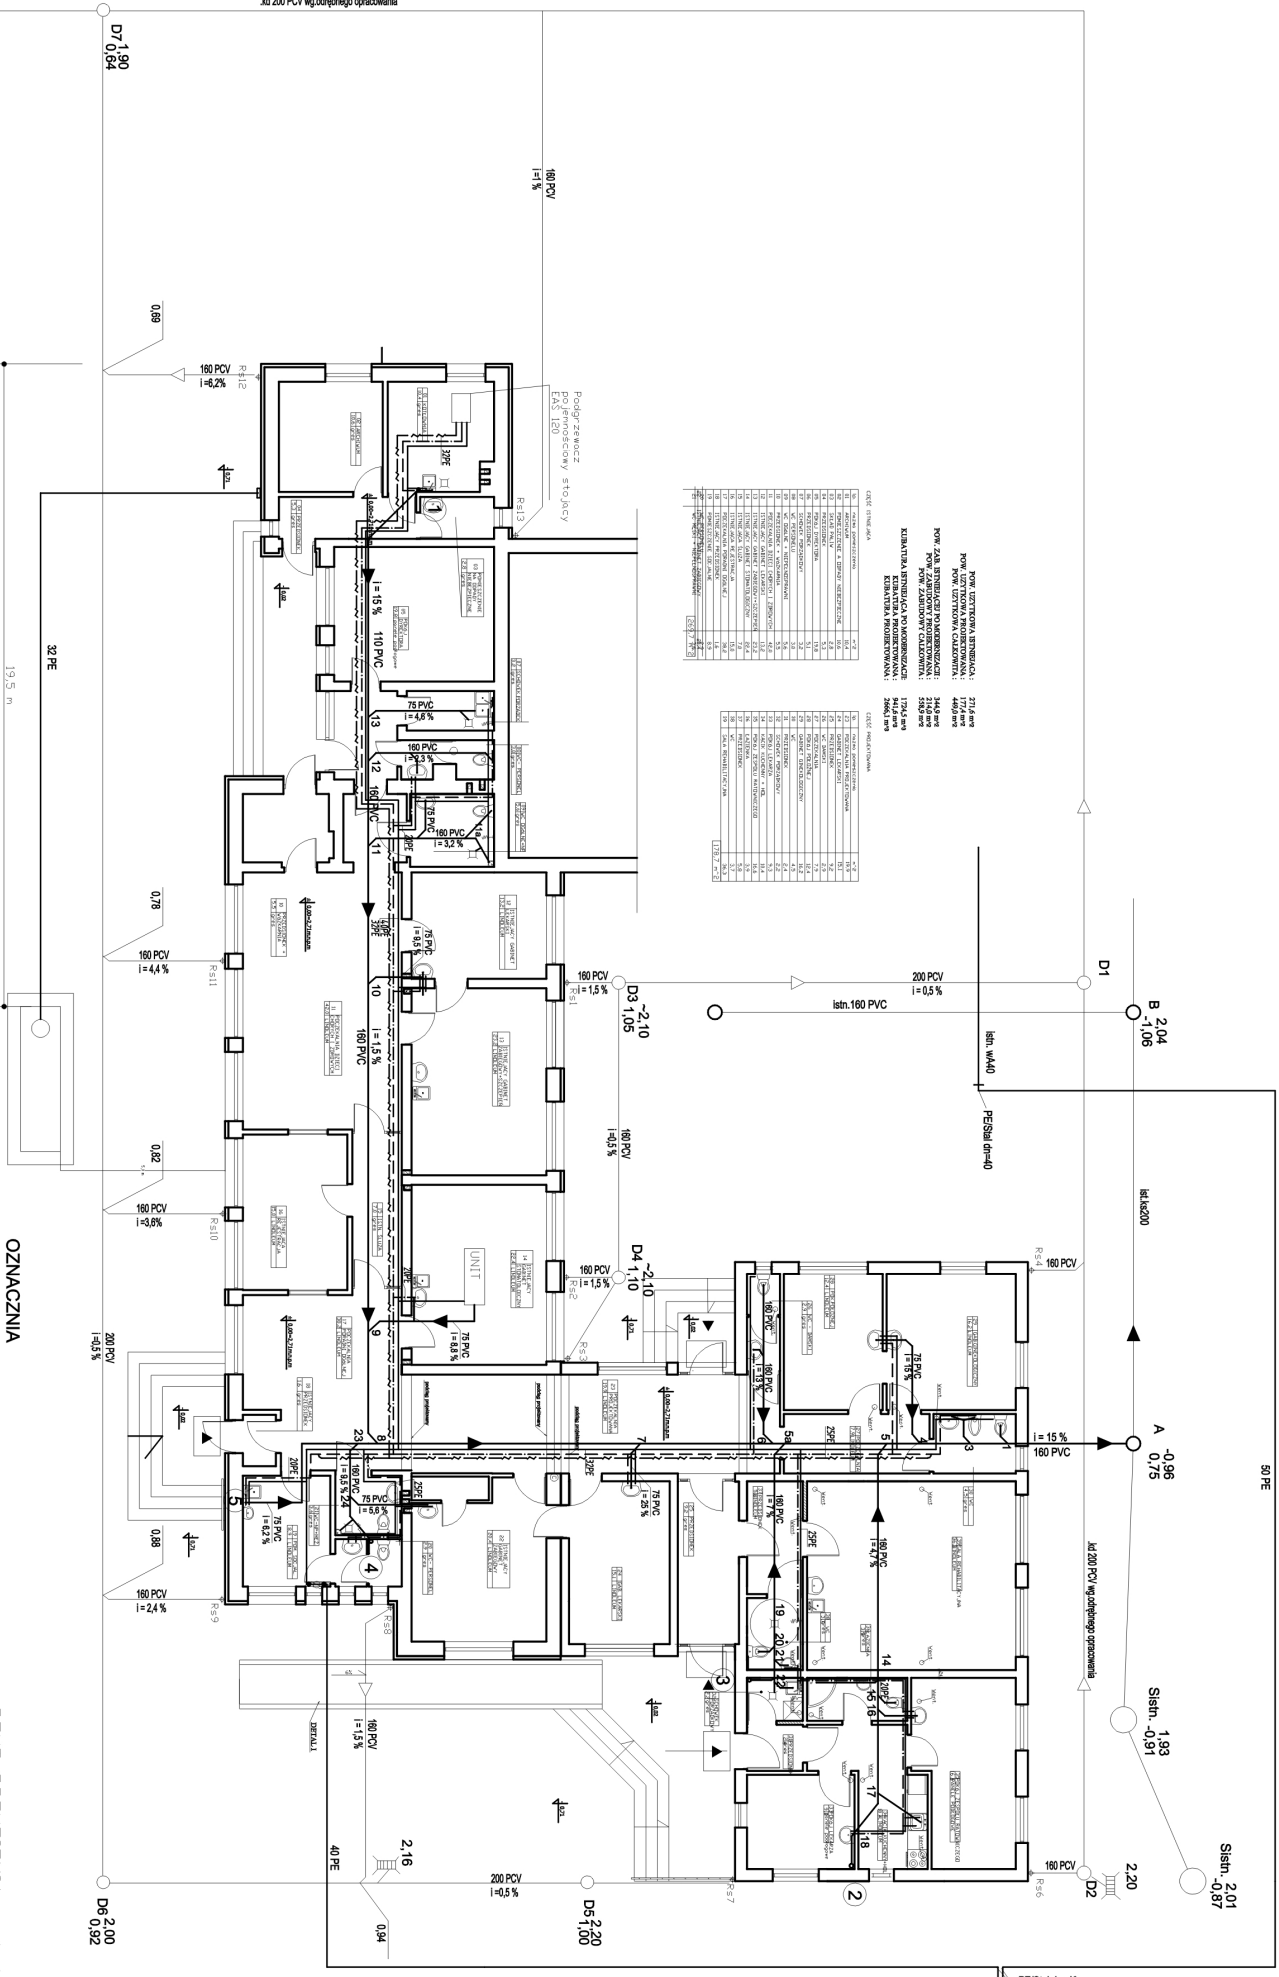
kd 200 PCV wg.odrębnego opracowania

D7 1,90
0,64

160 PCV
i=1 %

0,69

160 PCV
i =6,2%
Rsl2

Rsl3

Podgrzewacz pojemnościowy stojący EAS 120

32PE

1

i = 15 %
110 PVC

75 PVC
i = 4,6 %

13

12

160 PVC
i = 2,3 %

160 PVC

75 PVC

160 PVC
i = 3,2 %

11

1a

32 PE

19,5 m

0,78

160 PCV
i = 4,4 %
Rsl1

75 PVC
i = 8,5 %

10

i = 1,5 %
160 PVC

160 PCV
i = 1,5 %
Rs1

D3 ~2,10
1,05

200 PCV
i = 0,5 %

istn.160 PVC

D1

B 2,04
-1,06

istn. wA40

PE/Stal dn=40

160 PCV
i=0,5 %

0,82

160 PCV
i =3,6%
Rsl0

UNIT

D4 ~2,10
1,10

160 PCV
i = 1,5 %
Rs2

Rs3

ist.ks200

Rs4

160 PCV

OZNACZNIA

200 PCV
i=0,5 %

75 PVC
i = 8,8 %

9

160 PVC

160 PVC
i = 19 %

75 PVC
i = 15 %

23

8

7

6

5a

5

4

3

1

i = 15 %
160 PVC

A -0,96
0,75

50 PE

75 PVC
i = 9,5 %

24

75 PVC
i = 5,6 %

75 PVC
i = 25 %

160 PVC
i = 7 %

160 PVC
i = 4,7 %

75 PVC
i = 6,2 %

0,88

160 PCV
i = 2,4 %
Rs9

Rs8

5

4

19

20

21

22

14

15

16

kd 200 PCV wg.odrębnego opracowania

Slstn. 1,93
-0,91

3

17

18

2

DETAL 1

160 PCV
i = 1,5 %

40 PE

2,16

200 PCV
i =0,5 %

D6 2,00
0,92

0,94

D5 2,20
1,00

Rs7

Rs6

160 PCV

D2

2,20

Slstn. 2,01
-0,87

POW. UŻYTKOWA ISTNIEJĄCA: 271,6 m2
POW. UŻYTKOWA PROJEKTOWANA: 177,4 m2
POW. UŻYTKOWA CAŁKOWITA: 449,0 m2

POW. ZAB. ISTNIEJĄCEJ PO MODERNIZACJI: 344,0 m2
POW. ZABUDOWY PROJEKTOWANA: 214,0 m2
POW. ZABUDOWY CAŁKOWITA: 558,9 m2

KUBATURA ISTNIEJĄCA PO MODERNIZACJI: 1724,5 m3
KUBATURA PROJEKTOWANA: 941,6 m3
KUBATURA CAŁKOWITA: 2666,1 m3

CZĘŚĆ ISTNIEJĄCA

CZĘŚĆ PROJEKTOWANA

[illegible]